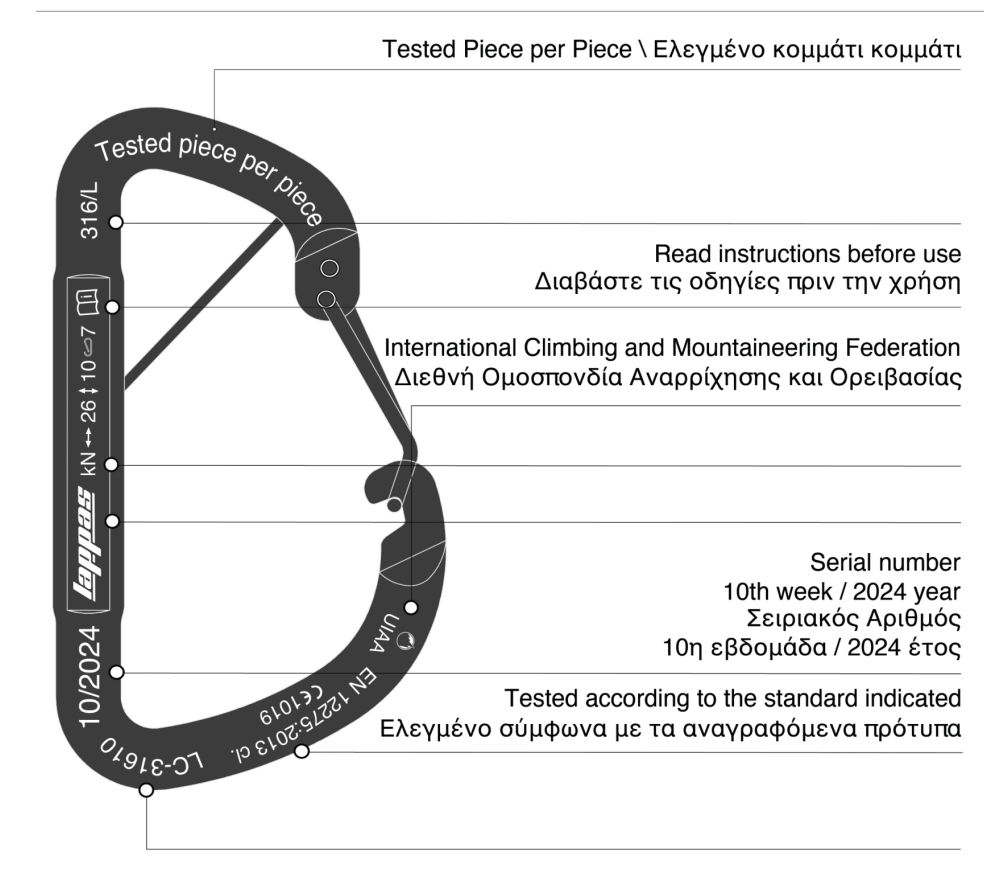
Tested Piece per Piece \ Ελεγμένο κομμάτι κομμάτι

Tested piece per piece

316/L

Read instructions before use
Διαβάστε τις οδηγίες πριν την χρήση

International Climbing and Mountaineering Federation
Διεθνή Ομοσπονδία Αναρρίχησης και Ορειβασίας

kN ↔ 26 ↕ 10 7

lappas

10/2024

UIAA

Serial number
10th week / 2024 year
Σειριακός Αριθμός
10η εβδομάδα / 2024 έτος

CE1019

EN 12275:2013 cl.

Tested according to the standard indicated
Ελεγμένο σύμφωνα με τα αναγραφόμενα πρότυπα

LC-31610